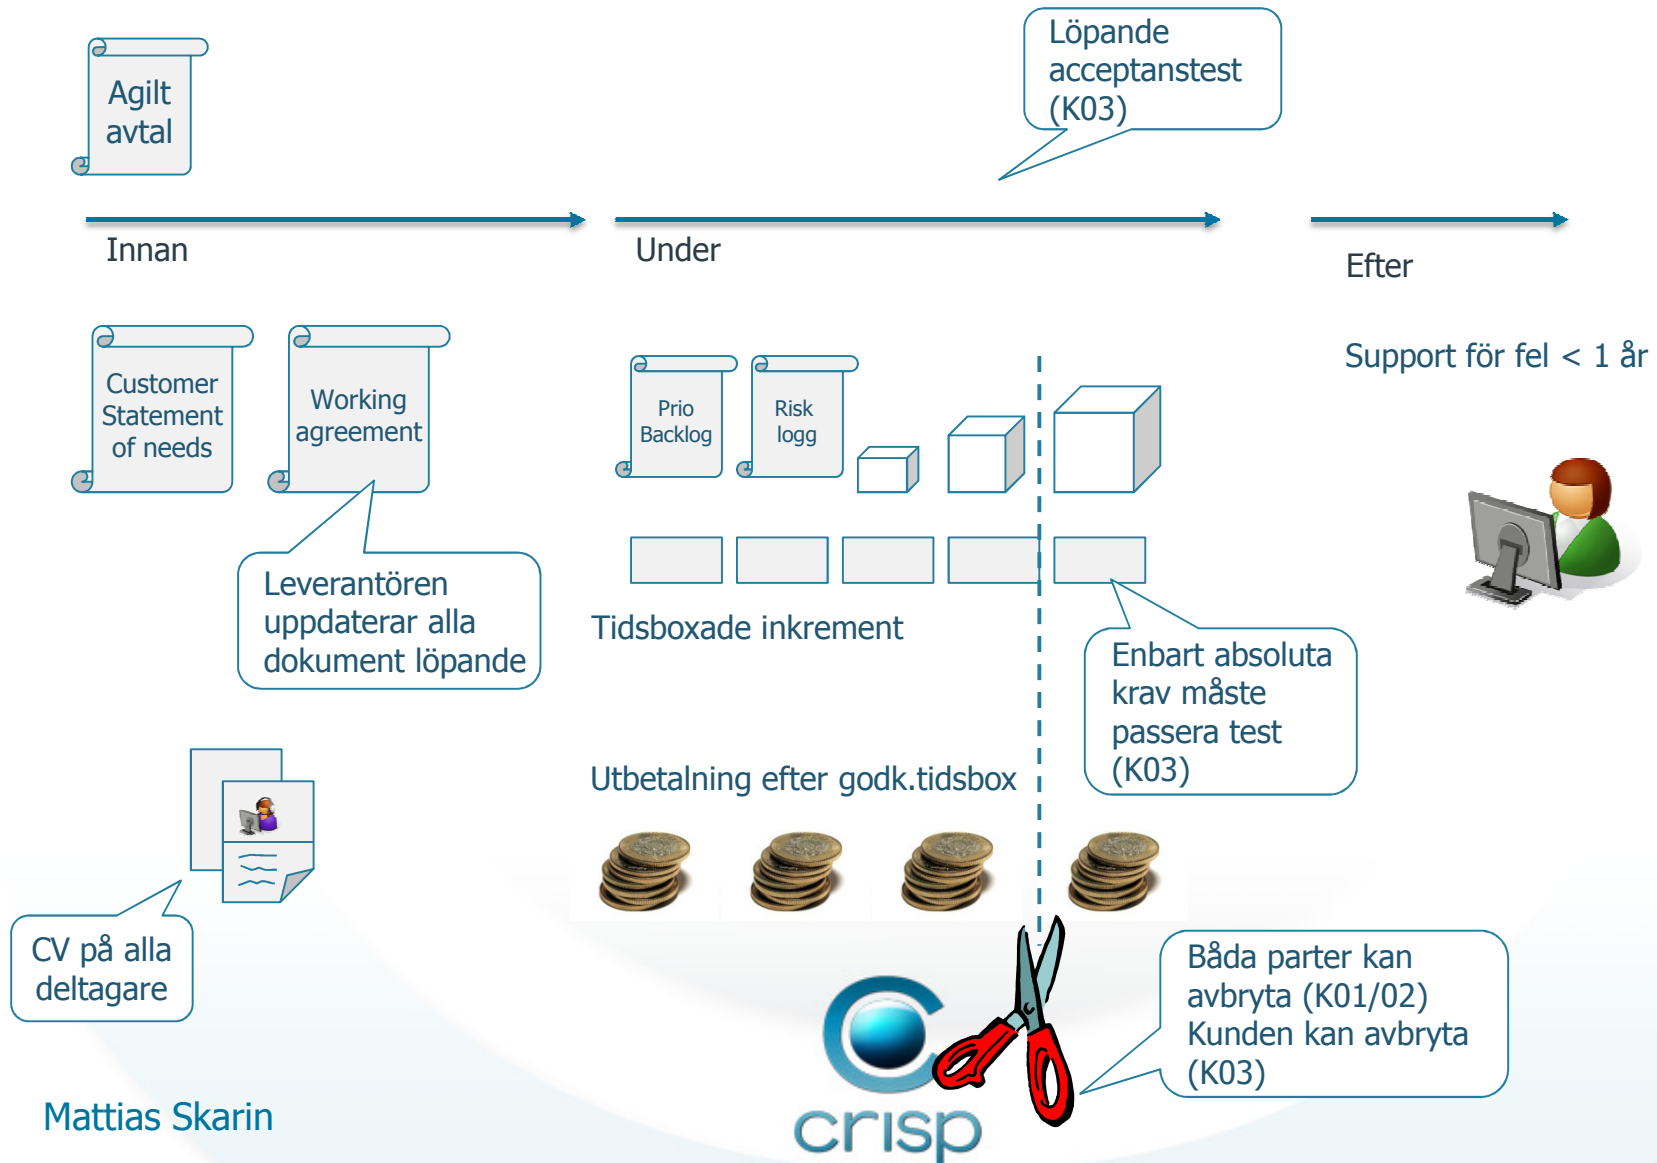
Löpande acceptanstest (K03)

Agilt avtal

Innan

Under

Efter

Customer Statement of needs

Working agreement

Prio Backlog

Risk logg

Support för fel < 1 år

Leverantören uppdaterar alla dokument löpande

Tidsboxade inkrement

Enbart absoluta krav måste passera test (K03)

Utbetalning efter godk.tidsbox

CV på alla deltagare

Båda parter kan avbryta (K01/02) Kunden kan avbryta (K03)

crisp

Mattias Skarin